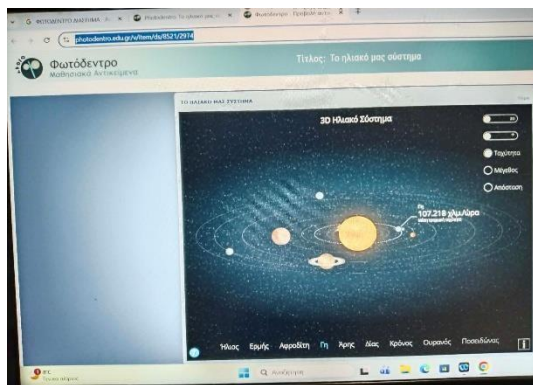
ΦΩΤΟΔΕΝΤΡΟ ΜΑΘΗΜΑ
Photodentro: Το ηλιακό μας σ
Φωτόδεντρο - Προβολή αντι

photodentro.edu.gr/v/item/ds/8521/2974

Φωτόδεντρο
Μαθησιακά Αντικείμενα

Τίτλος: Το ηλιακό μας σύστημα

ΤΟ ΗΛΙΑΚΟ ΜΑΣ ΣΥΣΤΗΜΑ

3D Ηλιακό Σύστημα

Ταχύτητα
Μέγεθος
Απόσταση

107.218 χλμ/ώρα

Ήλιος Ερμής Αφροδίτη Γη Άρης Δίας Κρόνος Ουρανός Ποσειδώνας

8°C

Αναζήτηση